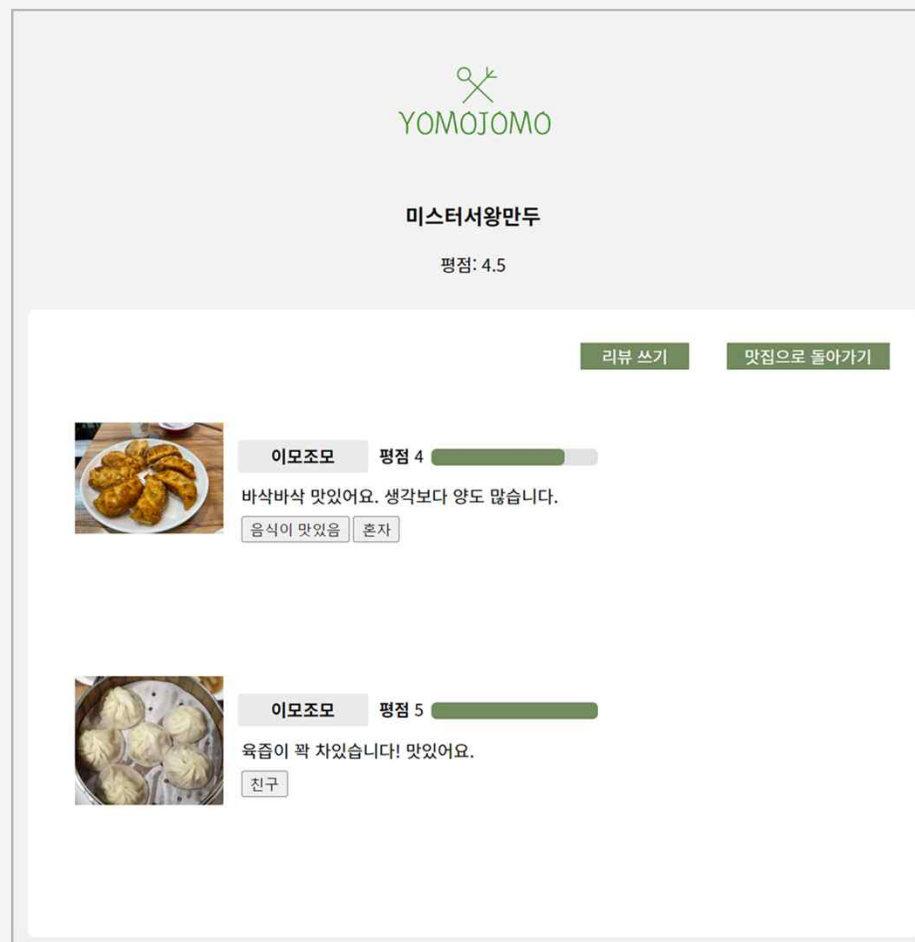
YOMOJOMO

미스터서왕만두

평점: 4.5

리뷰 쓰기 맛집으로 돌아가기

이모조모 평점 4

바삭바삭 맛있어요. 생각보다 양도 많습니다.

음식이 맛있음 혼자

이모조모 평점 5

육즙이 꽉 차있습니다! 맛있어요.

친구